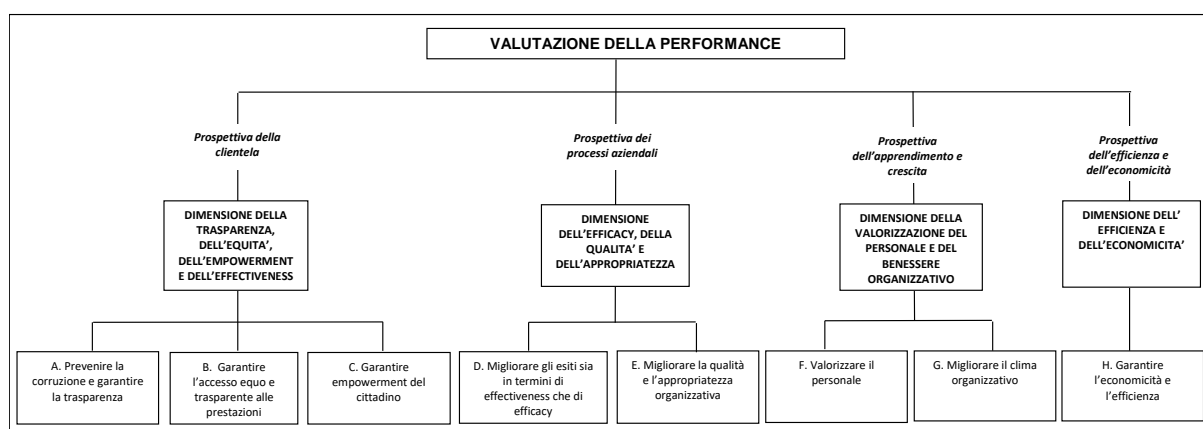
VALUTAZIONE DELLA PERFORMANCE

Prospettiva della clientela

DIMENSIONE DELLA TRASPARENZA, DELL'EQUITA', DELL'EMPOWERMENT E DELL'EFFECTIVENESS

A. Prevenire la corruzione e garantire la trasparenza

B. Garantire l'accesso equo e trasparente alle prestazioni

C. Garantire empowerment del cittadino

Prospettiva dei processi aziendali

DIMENSIONE DELL'EFFICACY, DELLA QUALITA' E DELL'APPROPRIATEZZA

D. Migliorare gli esiti sia in termini di effectiveness che di efficacy

E. Migliorare la qualità e l'appropriatezza organizzativa

Prospettiva dell'apprendimento e crescita

DIMENSIONE DELLA VALORIZZAZIONE DEL PERSONALE E DEL BENESSERE ORGANIZZATIVO

F. Valorizzare il personale

G. Migliorare il clima organizzativo

Prospettiva dell'efficienza e dell'economicità

DIMENSIONE DELL' EFFICIENZA E DELL'ECONOMICITA'

H. Garantire l'economicità e l'efficienza